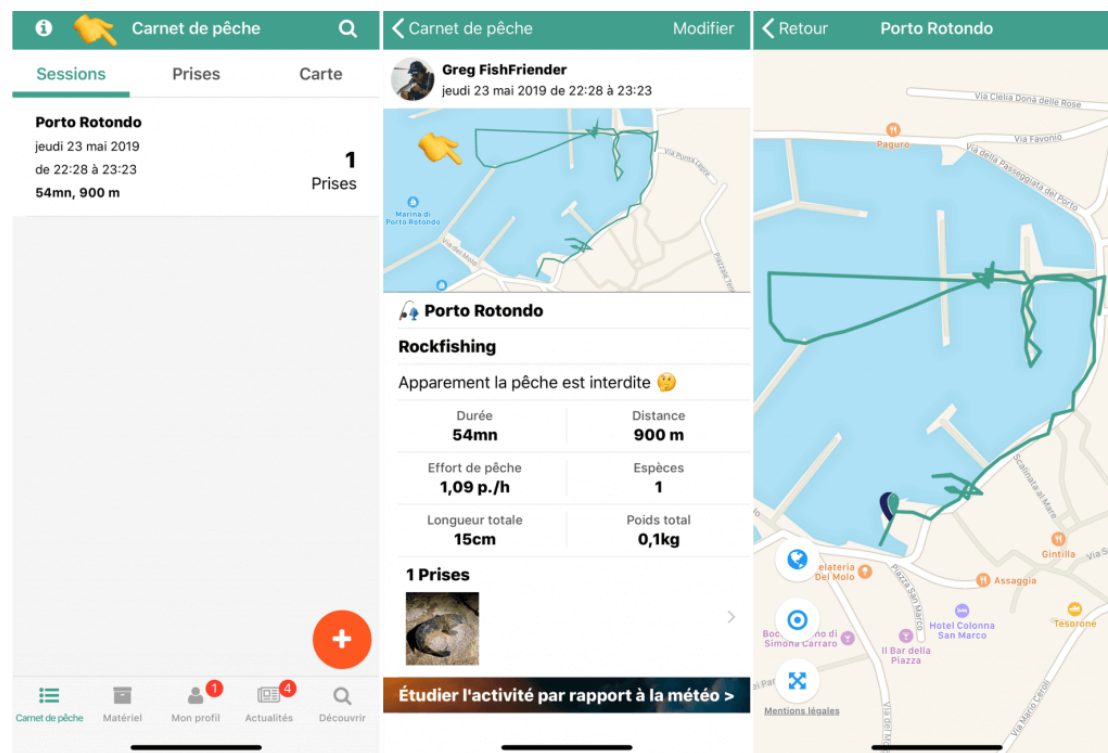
Carnet de pêche

Sessions | Prises | Carte

Porto Rotondo
jeudi 23 mai 2019
de 22:28 à 23:23
54mn, 900 m

1
Prises

+

Carnet de pêche | Matériel | Mon profil 1 | Actualités 4 | Découvrir

Carnet de pêche | Modifier

Greg FishFriender
jeudi 23 mai 2019 de 22:28 à 23:23

Marina di Porto Rotondo
Via Punta Lepre
Via del Molo
Piazzetta Vela

Porto Rotondo

Rockfishing

Apparement la pêche est interdite 🤔

| Durée | Distance |
|---|---|
| 54mn | 900 m |
| Effort de pêche | Espèces |
| 1,09 p./h | 1 |
| Longueur totale | Poids total |
| 15cm | 0,1kg |

1 Prises

Étudier l'activité par rapport à la météo >

Retour | Porto Rotondo

Via Clelia Dona delle Rose
Paguro
Via Favonio
Via della Passeggiata del Porto
Scalinata al Mare
Gintilla
Via S
elateria Del Molo
Piazza San Marco
Assaggia
Hotel Colonna San Marco
Tesorone
Boc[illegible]no di Simona Carraro
Il Bar della Piazza
Via Mario Cerol
Via del Pa
Via dei Ken
Mentions légales